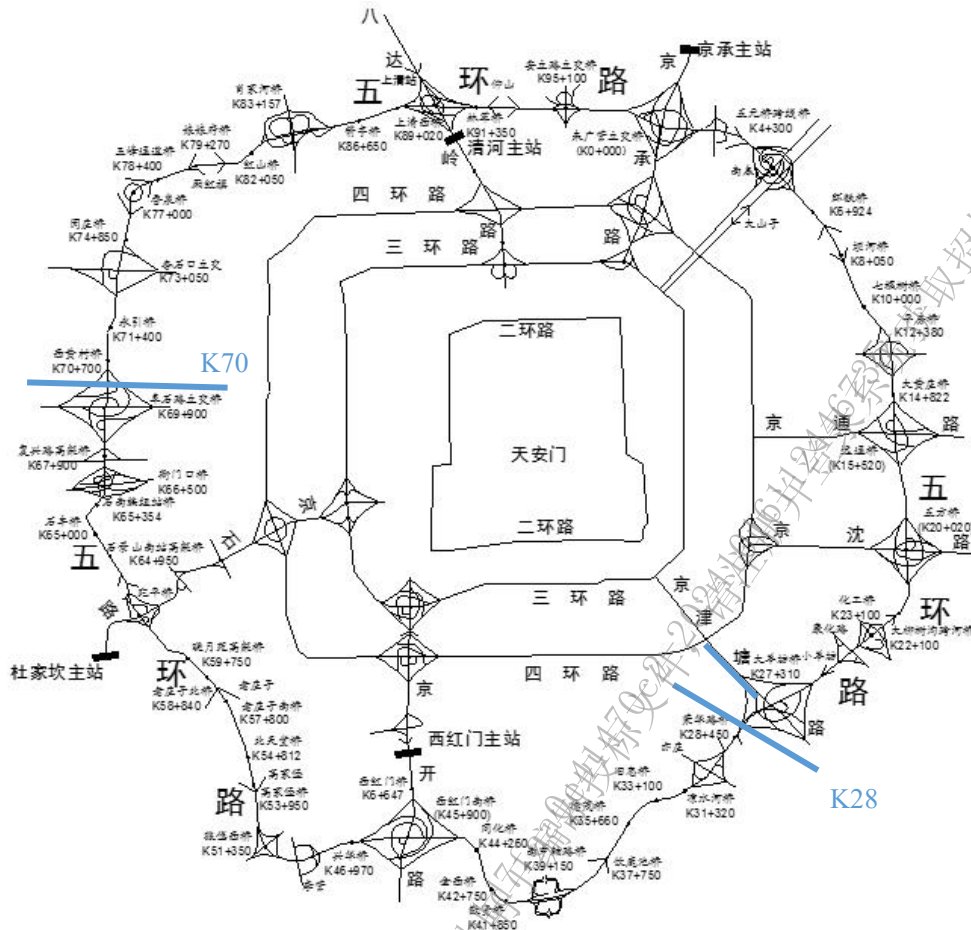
八
达
五
环
路
京承主站
上清站
首家河桥
K83+157
林萃桥
K89+020
清河主站
岭
安立路立交桥
K95+100
仰山
来广营立交桥
(K0+000)
京
承
五元桥塔拉桥
K4+300
南皋
酸枣岭桥
K6+924
大山子
坝河桥
K8+050
七棵树桥
K10+000
平房桥
K12+380
大黄庄桥
K14+822
京
通
路
五
环
京
沈
路
化工桥
K23+100
路
K22+100
大羊坊桥
K27+310
路
K28+450
K28
旧忠桥
K33+100
凉水河桥
K31+320
K37+750
K39+150
K41+650
K42+750
K44+260
K45+900
开
西红门主站
京
K5+647
K46+970
K51+350
K53+950
K54+812
K57+800
K58+840
K59+750
环
杜家坎主站
路
五
K64+950
K65+000
K65+354
K66+500
K67+900
K69+900
K70+700
K70
K71+400
K73+050
K74+850
K77+000
K78+400
K79+270
K82+050
K86+650
四 环 路
三 环 路
路
路
二环路
天安门
二环路
石
京
三 环 路
京
津
塘
四 环 路
五方桥
(K20+020)
(K15+620)